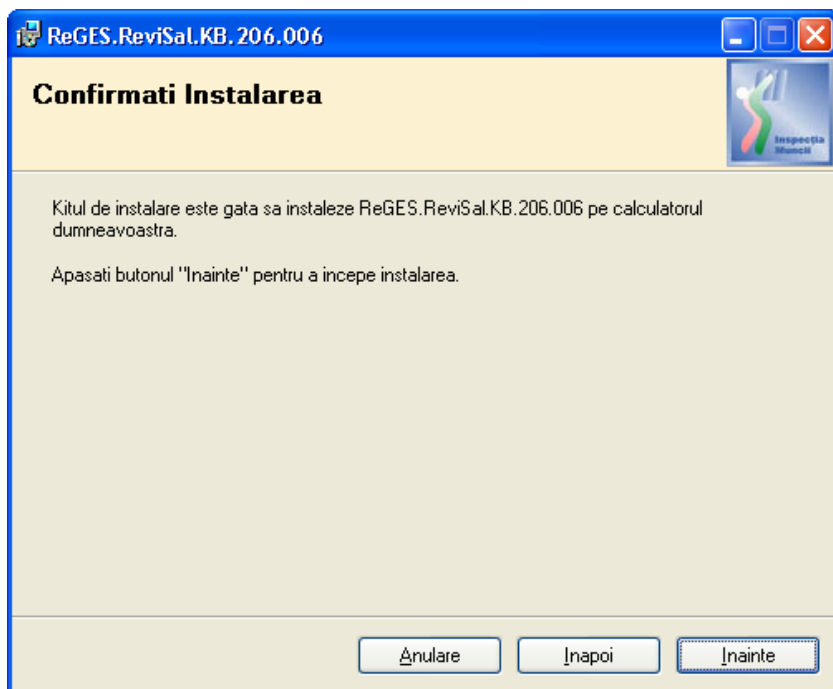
ReGES.ReviSal.KB.206.006

Confirmati Instalarea

Inspectia Muncii

Kitul de instalare este gata sa instaleze ReGES.ReviSal.KB.206.006 pe calculatorul dumneavoastra.

Apasati butonul "Inainte" pentru a incepe instalarea.

Anulare
Inapoi
Inainte